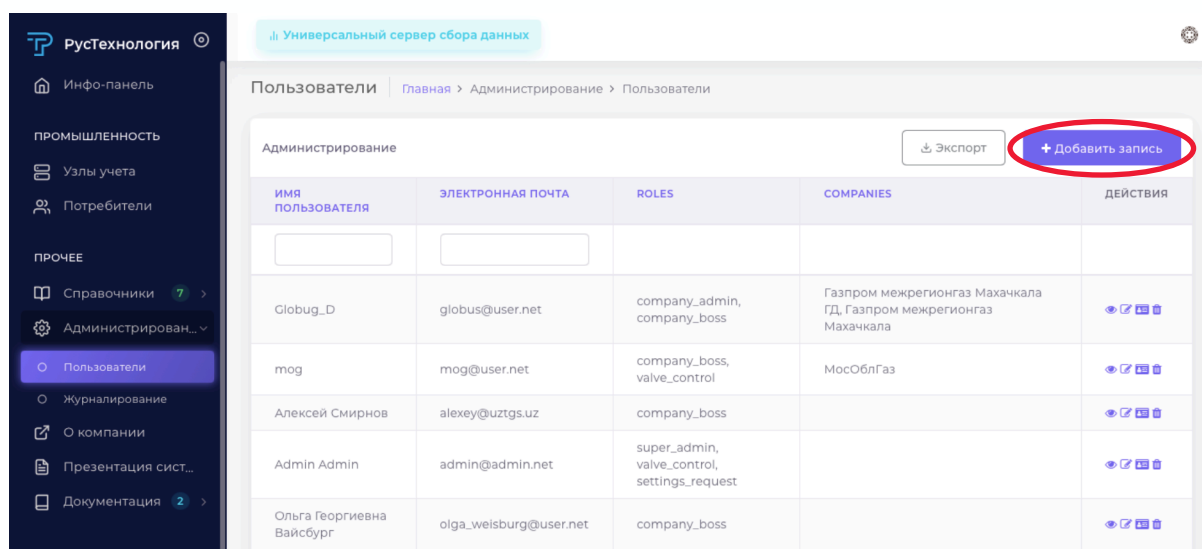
РусТехнология

Инфо-панель

ПРОМЫШЛЕННОСТЬ

Узлы учета

Потребители

ПРОЧЕЕ

Справочники 7

Администрирован...

Пользователи

Журналирование

О компании

Презентация сист...

Документация 2

Универсальный сервер сбора данных

Пользователи | Главная > Администрирование > Пользователи

Администрирование

Экспорт

+ Добавить запись

| ИМЯ ПОЛЬЗОВАТЕЛЯ | ЭЛЕКТРОННАЯ ПОЧТА | ROLES | COMPANIES | ДЕЙСТВИЯ |
|---|---|---|---|---|
| | | | | |
| Globug_D | globus@user.net | company_admin, company_boss | Газпром межрегионгаз Махачкала ГД, Газпром межрегионгаз Махачкала | |
| mog | mog@user.net | company_boss, valve_control | МосОблГаз | |
| Алексей Смирнов | alexey@uztgs.uz | company_boss | | |
| Admin Admin | admin@admin.net | super_admin, valve_control, settings_request | | |
| Ольга Георгиевна Вайсбург | olga_weisburg@user.net | company_boss | | |